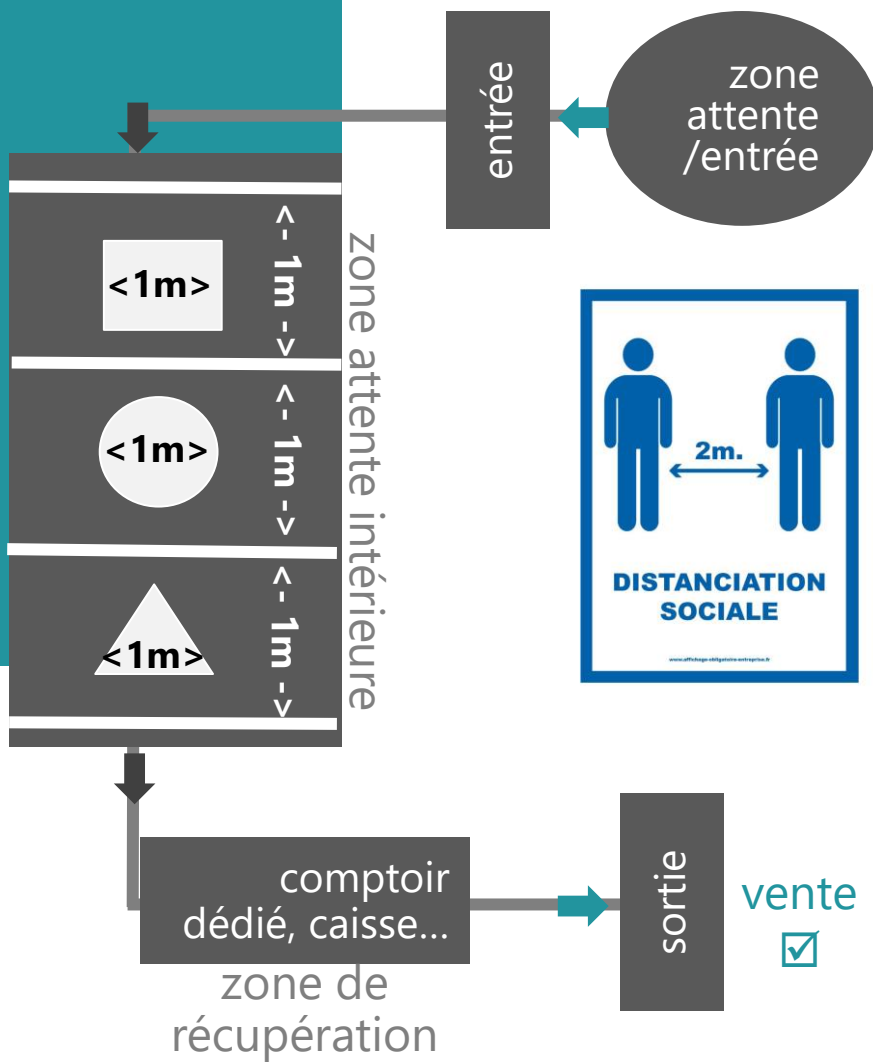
entrée

zone attente /entrée

<1m>

<- 1m ->

<1m>

<- 1m ->

<1m>

<- 1m ->

zone attente intérieure

2m.

DISTANCIATION SOCIALE

www.affichage-obligatoire-entreprise.fr

comptoir dédié, caisse...

zone de récupération

sortie

vente ☑